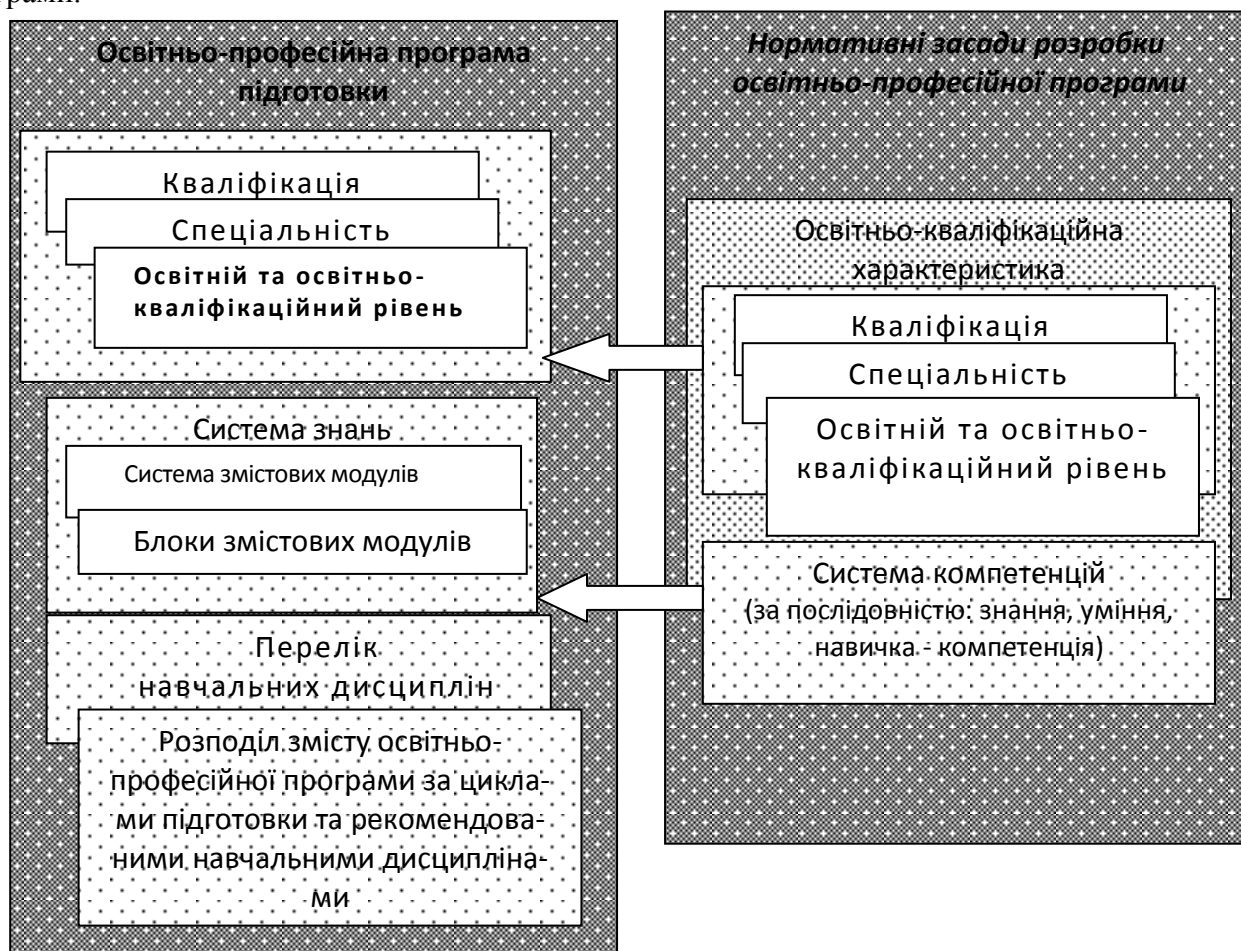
рами.

Освітньо-професійна програма підготовки

Кваліфікація

Спеціальність

Освітній та освітньо-кваліфікаційний рівень

Система знань

Система змістових модулів

Блоки змістових модулів

Перелік навчальних дисциплін

Розподіл змісту освітньо-професійної програми за циклами підготовки та рекомендованими навчальними дисциплінами

Нормативні засади розробки освітньо-професійної програми

Освітньо-кваліфікаційна характеристика

Кваліфікація

Спеціальність

Освітній та освітньо-кваліфікаційний рівень

Система компетенцій (за послідовністю: знання, уміння, навичка - компетенція)